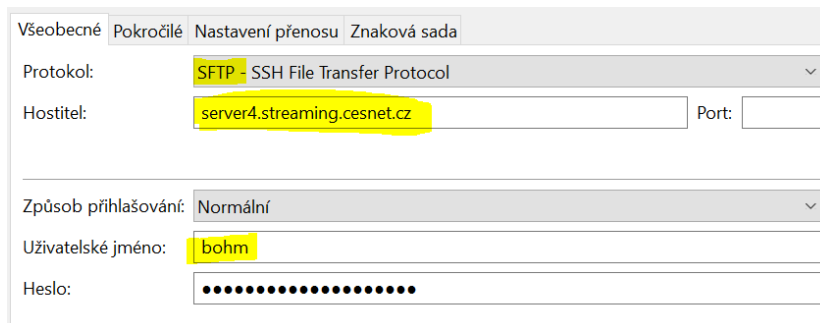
Všeobecné | Pokročilé | Nastavení přenosu | Znaková sada

Protokol: SFTP - SSH File Transfer Protocol

Hostitel: server4.streaming.cesnet.cz

Port:

Způsob přihlašování: Normální

Uživatelské jméno: bohm

Heslo: ••••••••••••••••••••